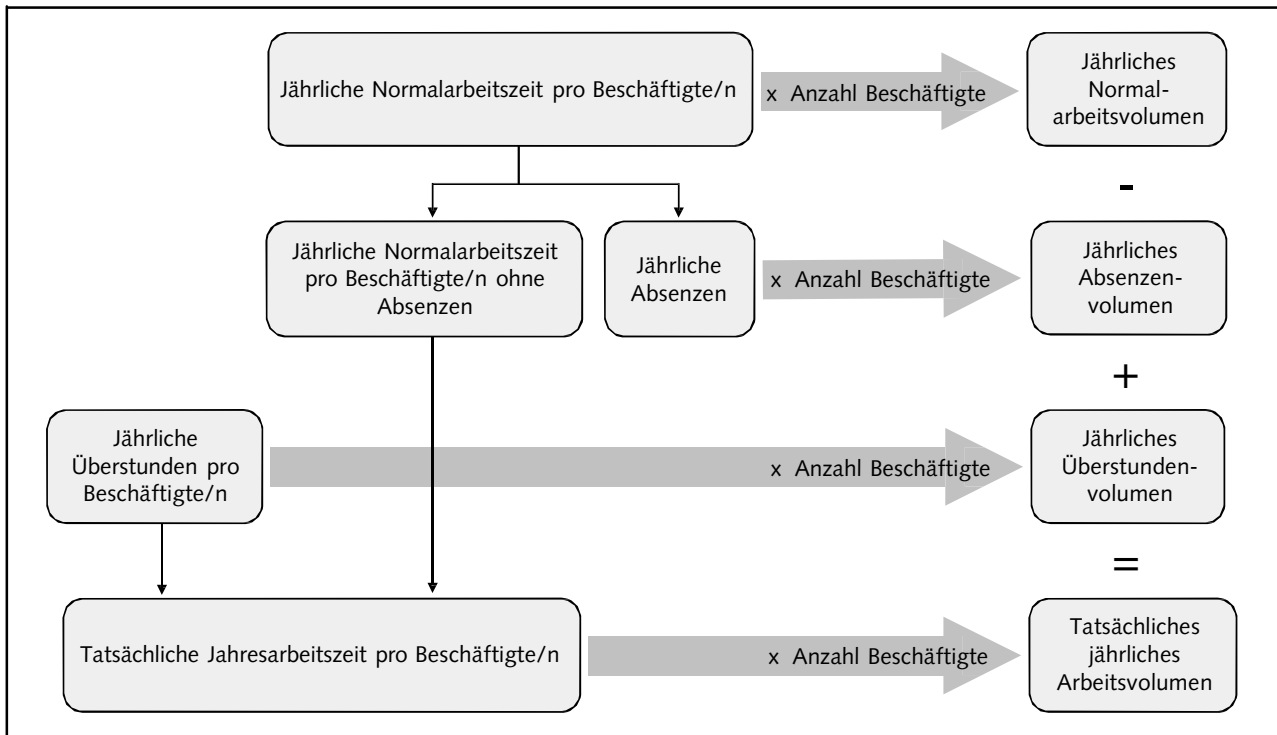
Jährliche Normalarbeitszeit pro Beschäftigte/n

x Anzahl Beschäftigte

Jährliches Normalarbeitsvolumen

-

Jährliche Normalarbeitszeit pro Beschäftigte/n ohne Absenzen

Jährliche Absenzen

x Anzahl Beschäftigte

Jährliches Absenzenvolumen

+

Jährliche Überstunden pro Beschäftigte/n

x Anzahl Beschäftigte

Jährliches Überstundenvolumen

=

Tatsächliche Jahresarbeitszeit pro Beschäftigte/n

x Anzahl Beschäftigte

Tatsächliches jährliches Arbeitsvolumen